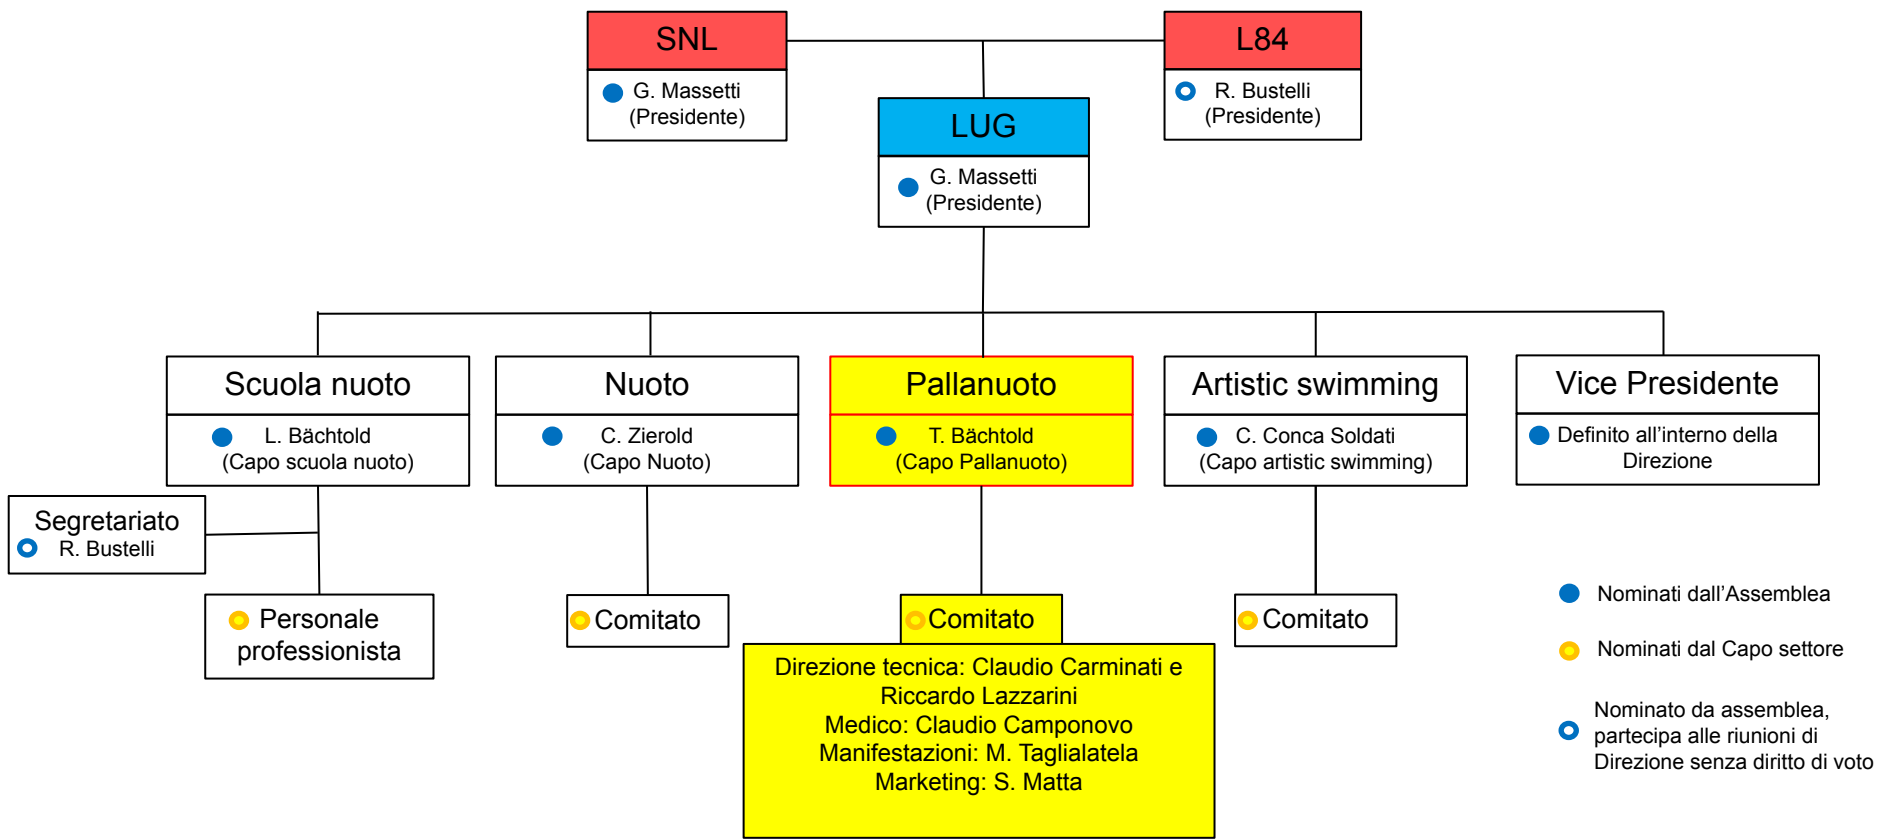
SNL
G. Massetti (Presidente)

L84
R. Bustelli (Presidente)

LUG
G. Massetti (Presidente)

Scuola nuoto
L. Bächtold (Capo scuola nuoto)

Nuoto
C. Zierold (Capo Nuoto)

Pallanuoto
T. Bächtold (Capo Pallanuoto)

Artistic swimming
C. Conca Soldati (Capo artistic swimming)

Vice Presidente
Definito all'interno della Direzione

Segretariato
R. Bustelli

Personale professionista

Comitato

Comitato

Direzione tecnica: Claudio Carminati e Riccardo Lazzarini
Medico: Claudio Camponovo
Manifestazioni: M. Taglialatela
Marketing: S. Matta

Comitato

Nominati dall'Assemblea

Nominati dal Capo settore

Nominato da assemblea, partecipa alle riunioni di Direzione senza diritto di voto